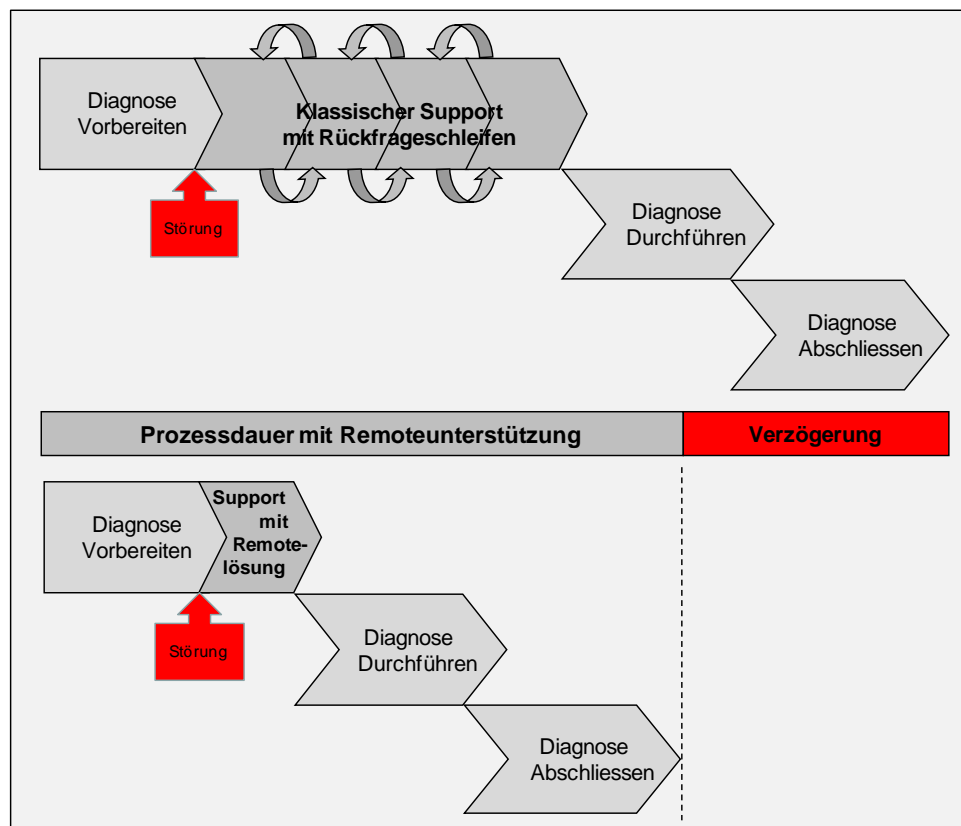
Diagnose Vorbereiten

Klassischer Support mit Rückfrageschleifen

Störung

Diagnose Durchführen

Diagnose Abschliessen

Prozessdauer mit Remoteunterstützung

Verzögerung

Diagnose Vorbereiten

Support mit Remotelösung

Störung

Diagnose Durchführen

Diagnose Abschliessen